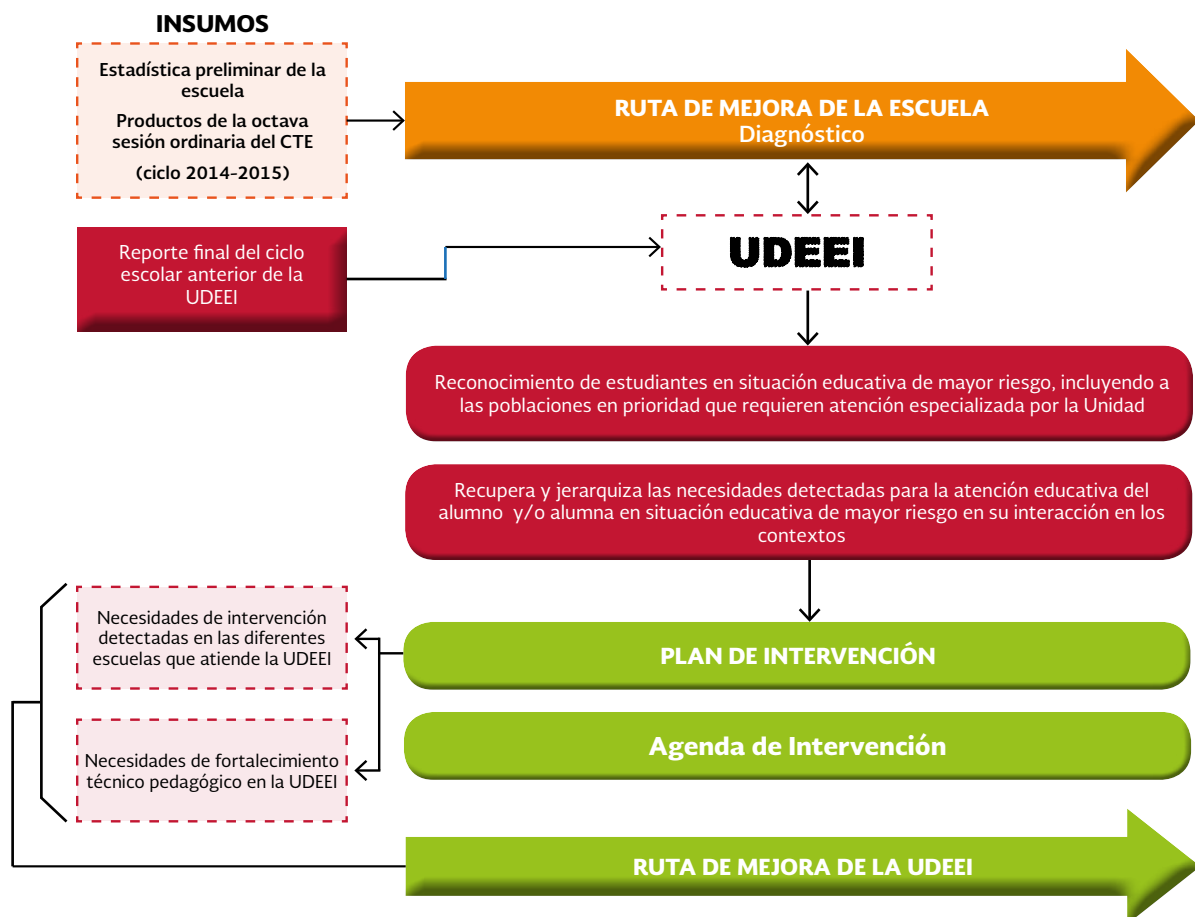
INSUMOS

Estadística preliminar de la escuela

Productos de la octava sesión ordinaria del CTE

(ciclo 2014-2015)

RUTA DE MEJORA DE LA ESCUELA
Diagnóstico

Reporte final del ciclo escolar anterior de la UDEEI

UDEEI

Reconocimiento de estudiantes en situación educativa de mayor riesgo, incluyendo a las poblaciones en prioridad que requieren atención especializada por la Unidad

Recupera y jerarquiza las necesidades detectadas para la atención educativa del alumno y/o alumna en situación educativa de mayor riesgo en su interacción en los contextos

Necesidades de intervención detectadas en las diferentes escuelas que atiende la UDEEI

PLAN DE INTERVENCIÓN

Agenda de Intervención

Necesidades de fortalecimiento técnico pedagógico en la UDEEI

RUTA DE MEJORA DE LA UDEEI